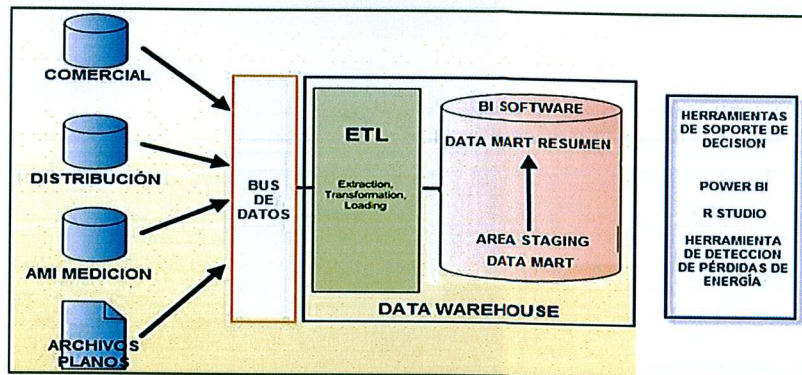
COMERCIAL

DISTRIBUCIÓN

AMI MEDICION

ARCHIVOS PLANOS

BUS DE DATOS

ETL

Extraction, Transformation, Loading

BI SOFTWARE

DATA MART RESUMEN

AREA STAGING

DATA MART

DATA WAREHOUSE

HERRAMIENTAS DE SOPORTE DE DECISION

POWER BI

R STUDIO

HERRAMIENTA DE DETECCION DE PÉRDIDAS DE ENERGÍA